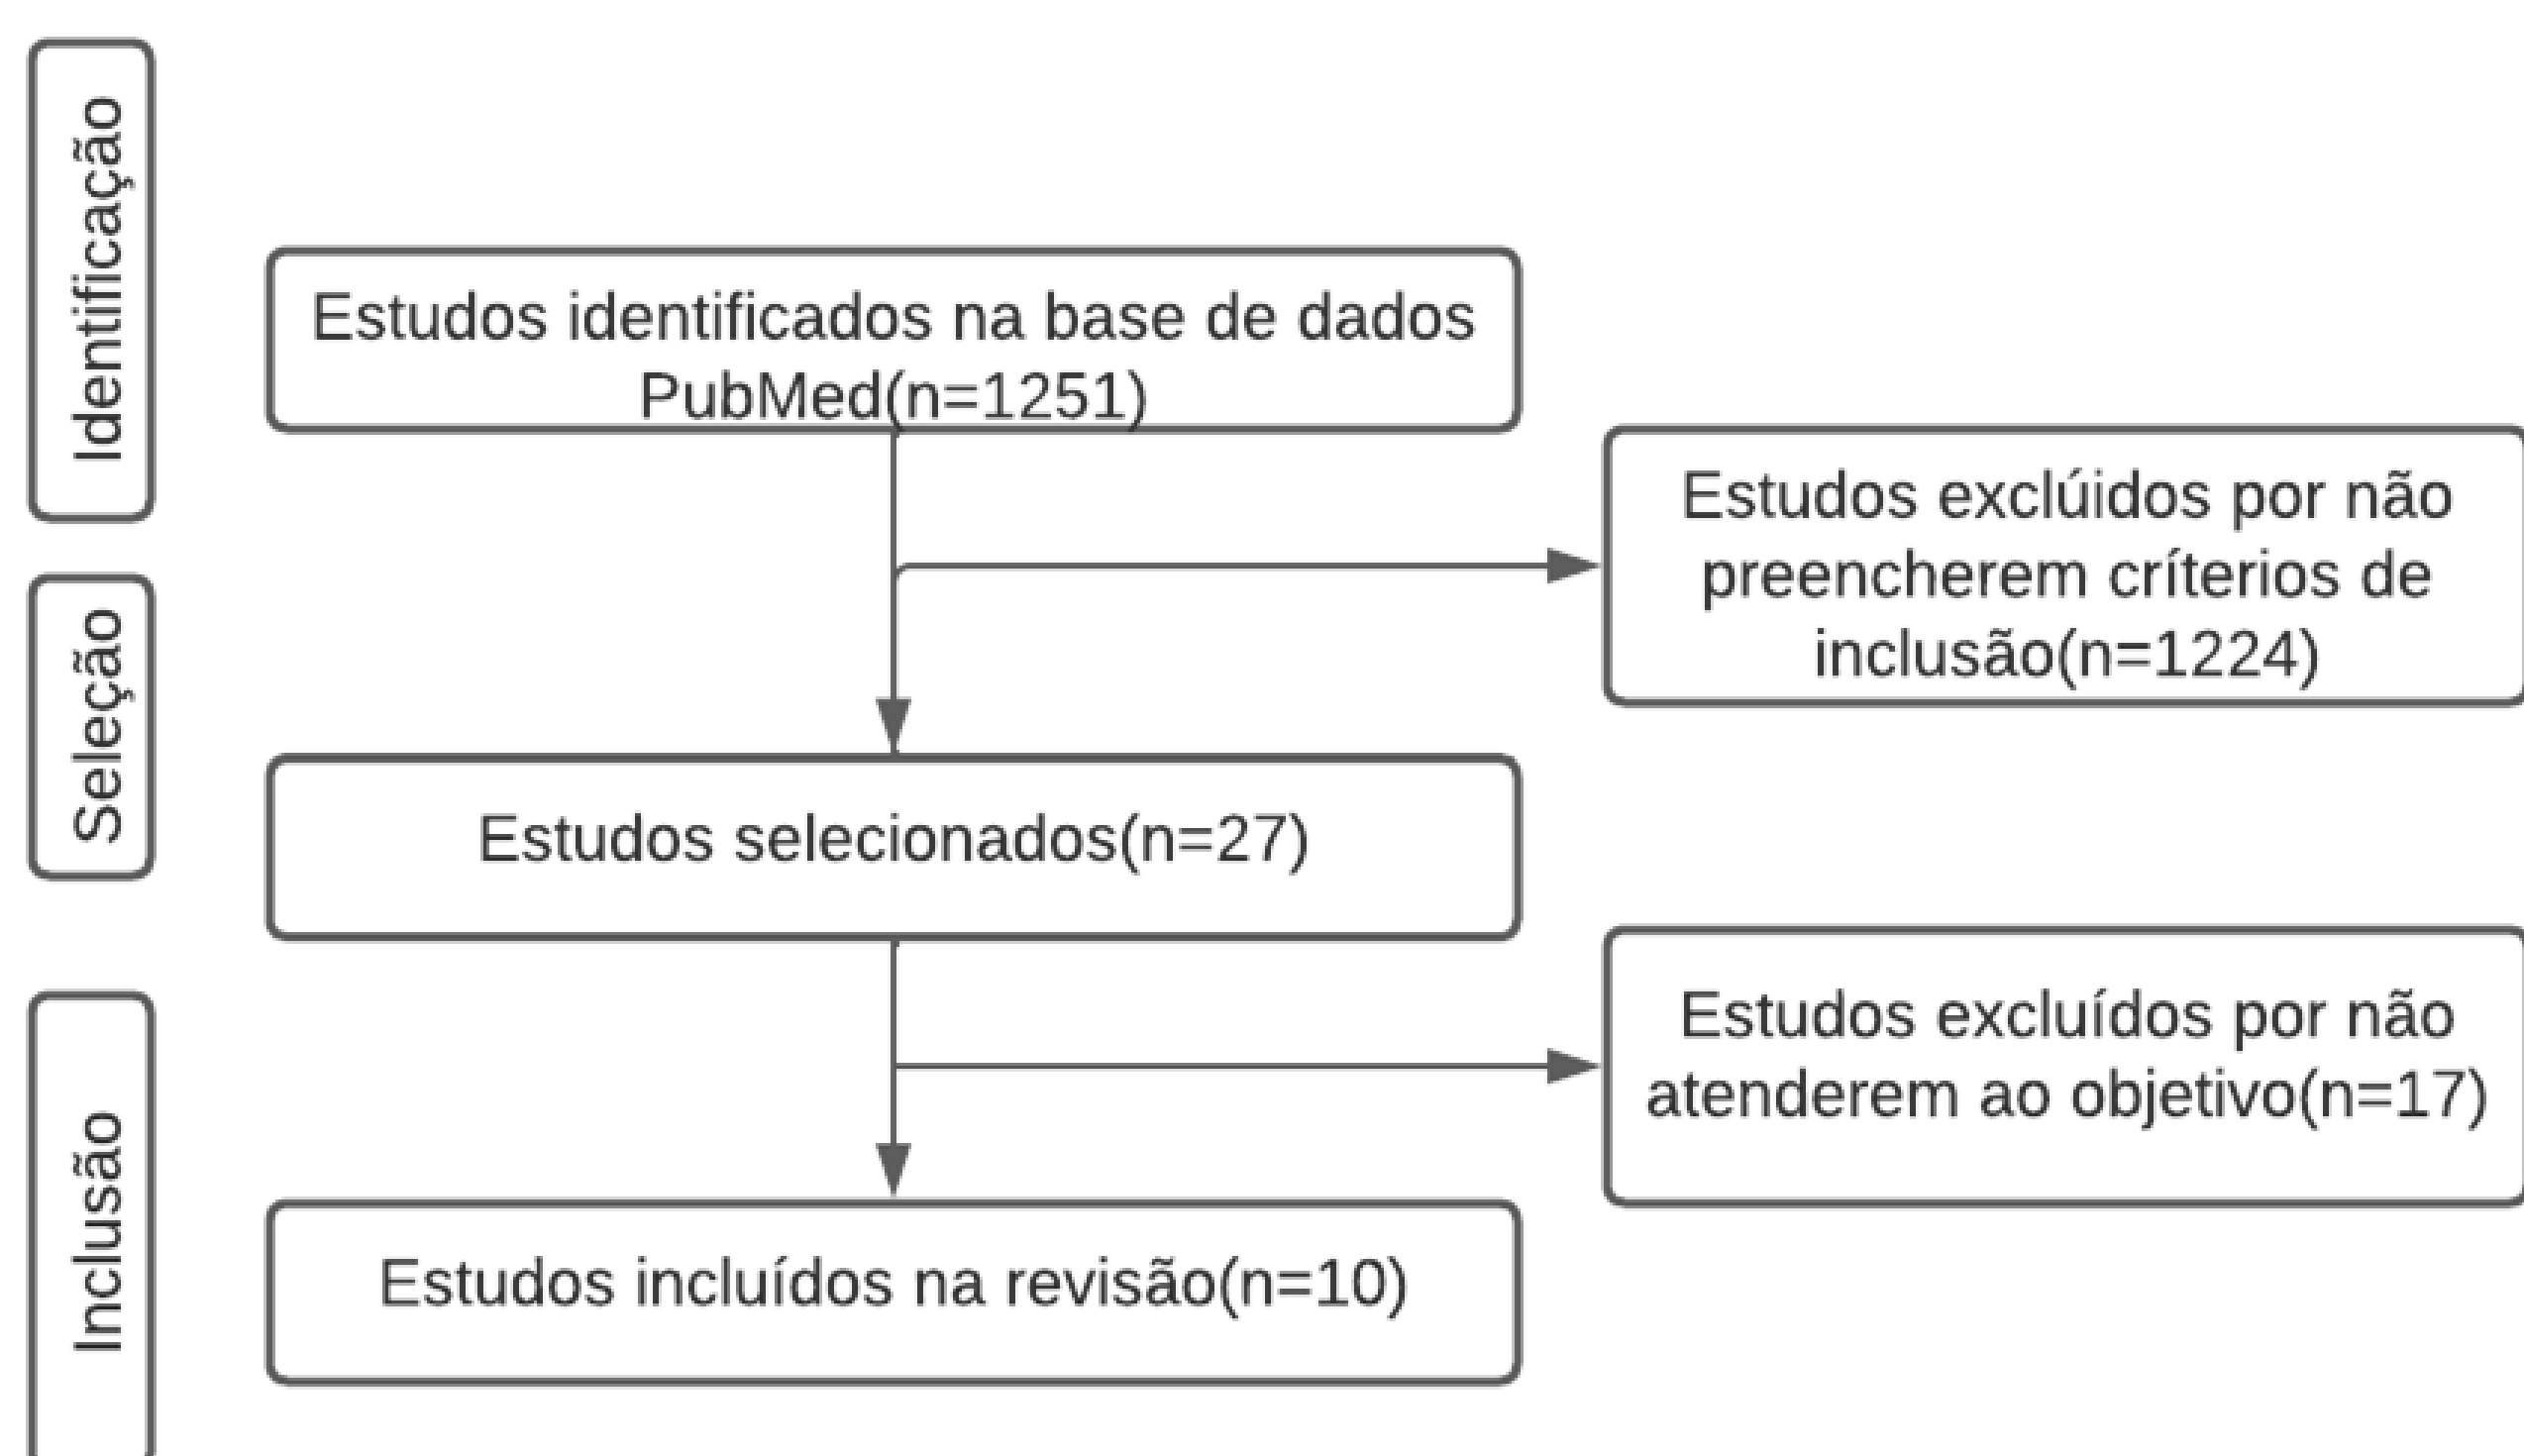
Identificação

Estudos identificados na base de dados PubMed(n=1251)

Seleção

Estudos exclúidos por não preencherem críterios de inclusão(n=1224)

Estudos selecionados(n=27)

Inclusão

Estudos excluídos por não atenderem ao objetivo(n=17)

Estudos incluídos na revisão(n=10)